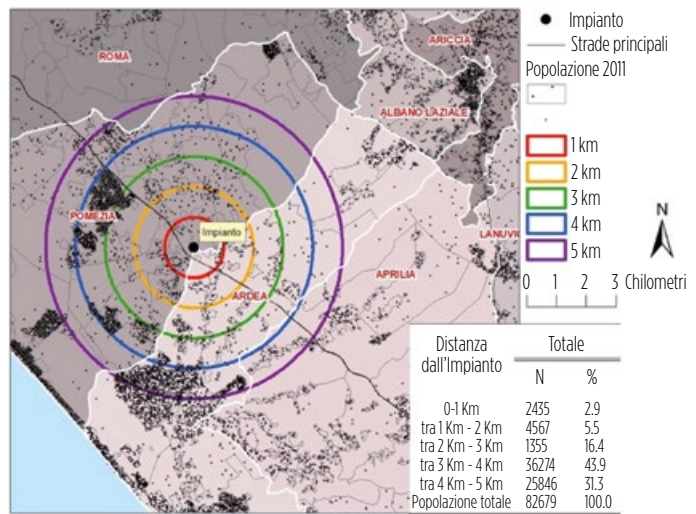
ROMA
ARICCIA
ALBANO LAZIALE
POMEZIA
Impianto
LANUVIO
APRILIA
ARDEA

Impianto
Strade principali
Popolazione 2011
1 km
2 km
3 km
4 km
5 km
N
0 1 2 3 Chilometri

| Distanza dall'Impianto | Totale N | Totale % |
|---|---|---|
| 0-1 Km | 2435 | 2.9 |
| tra 1 Km - 2 Km | 4567 | 5.5 |
| tra 2 Km - 3 Km | 1355 | 16.4 |
| tra 3 Km - 4 Km | 36274 | 43.9 |
| tra 4 Km - 5 Km | 25846 | 31.3 |
| Popolazione totale | 82679 | 100.0 |